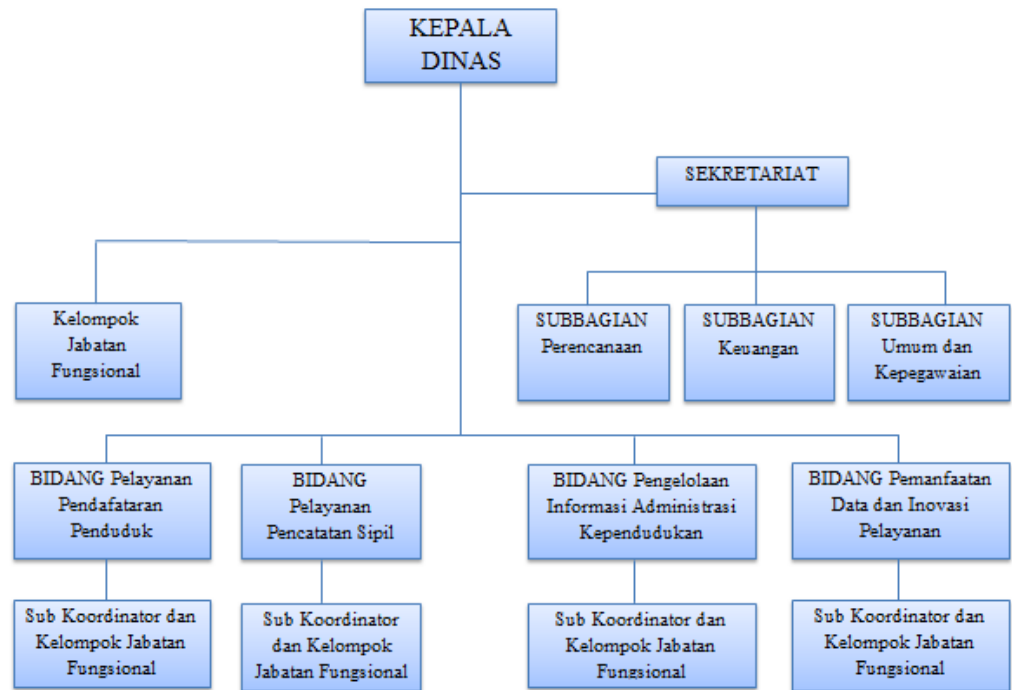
KEPALA DINAS

SEKRETARIAT

Kelompok Jabatan Fungsional

SUBBAGIAN Perencanaan

SUBBAGIAN Keuangan

SUBBAGIAN Umum dan Kepegawaian

BIDANG Pelayanan Pendafataran Penduduk

BIDANG Pelayanan Pencatatan Sipil

BIDANG Pengelolaan Informasi Administrasi Kependudukan

BIDANG Pemanfaatan Data dan Inovasi Pelayanan

Sub Koordinator dan Kelompok Jabatan Fungsional

Sub Koordinator dan Kelompok Jabatan Fungsional

Sub Koordinator dan Kelompok Jabatan Fungsional

Sub Koordinator dan Kelompok Jabatan Fungsional